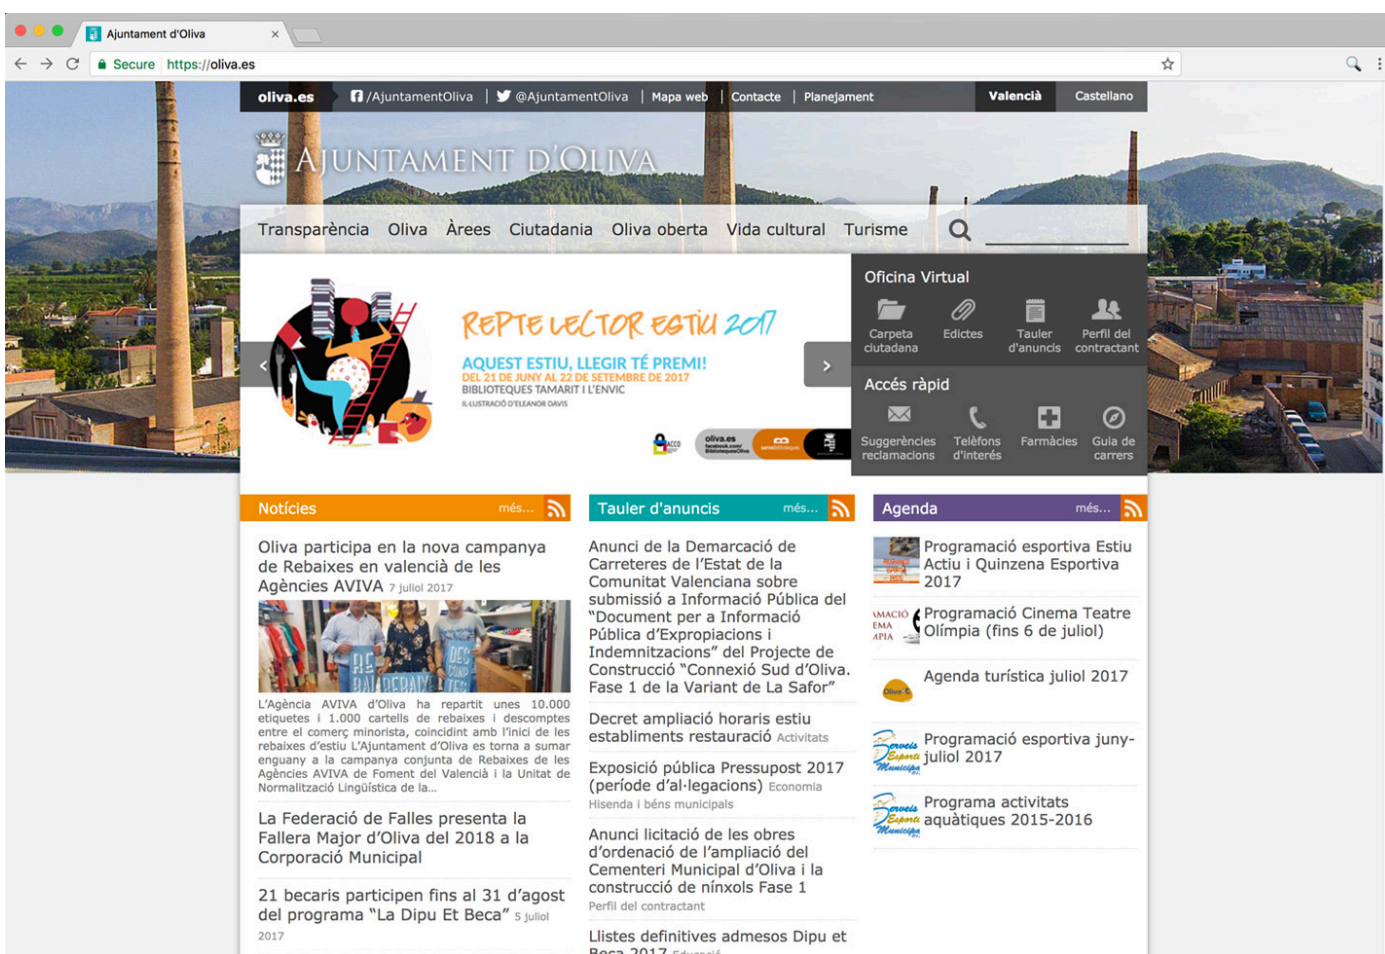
Ajuntament d'Oliva ×

Secure https://oliva.es

oliva.es /AjuntamentOliva | @AjuntamentOliva | Mapa web | Contacte | Planejament Valencià Castellano

AJUNTAMENT D'OLIVA

Transparència Oliva Àrees Ciutadania Oliva oberta Vida cultural Turisme

REPTE LECTOR ESTIU 2017
AQUEST ESTIU, LLEGIR TÉ PREMI!
DEL 21 DE JUNY AL 22 DE SETEMBRE DE 2017
BIBLIOTEQUES TAMARIT I L'ENVIC
IL·LUSTRACIÓ D'ELEANOR DAVIS

oliva.es

Oficina Virtual
Carpeta ciutadana
Edictes
Tauler d'anuncis
Perfil del contractant

Accés ràpid
Suggerències reclamacions
Telèfons d'interés
Farmàcies
Guia de carrers

Notícies més...

Oliva participa en la nova campanya de Rebaixes en valencià de les Agències AVIVA 7 juliol 2017

L'Agència AVIVA d'Oliva ha repartit unes 10.000 etiquetes i 1.000 cartells de rebaixes i descomptes entre el comerç minorista, coincidint amb l'inici de les rebaixes d'estiu L'Ajuntament d'Oliva es torna a sumar enguany a la campanya conjunta de Rebaixes en les Agències AVIVA de Foment del Valencià i la Unitat de Normalització Lingüística de la...

La Federació de Falles presenta la Fallera Major d'Oliva del 2018 a la Corporació Municipal

21 becaris participen fins al 31 d'agost del programa "La Dipu Et Beca" 5 juliol 2017

Tauler d'anuncis més...

Anunci de la Demarcació de Carreteres de l'Estat de la Comunitat Valenciana sobre submissió a Informació Pública del "Document per a Informació Pública d'Expropiacions i Indemnitzacions" del Projecte de Construcció "Connexió Sud d'Oliva. Fase 1 de la Variant de La Safor"

Decret ampliació horaris estiu establiments restauració Activitats

Exposició pública Pressupost 2017 (període d'al·legacions) Economia Hisenda i béns municipals

Anunci licitació de les obres d'ordenació de l'ampliació del Cementeri Municipal d'Oliva i la construcció de nínxols Fase 1 Perfil del contractant

Llistes definitives admesos Dipu et Beca 2017 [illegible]

Agenda més...

Programació esportiva Estiu Actiu i Quinzena Esportiva 2017

Programació Cinema Teatre Olímpia (fins 6 de juliol)

Agenda turística juliol 2017

Programació esportiva juny-juliol 2017

Programa activitats aquàtiques 2015-2016